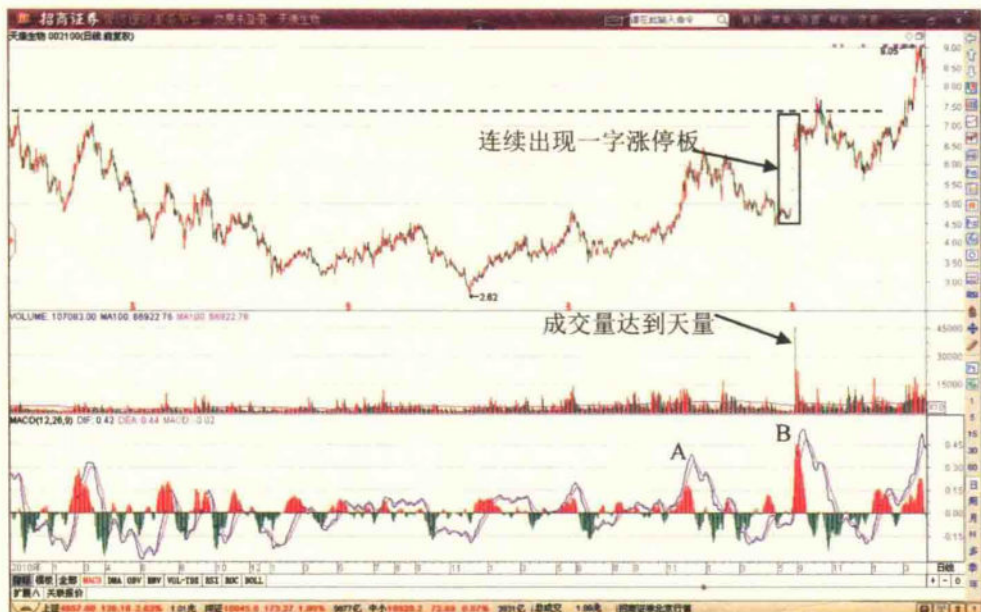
招商证券

天康生物 002100(日线,前复权)

9.00
8.50
8.00
7.50
7.00
6.50
6.00
5.50
5.00
4.50
4.00
3.50
3.00

连续出现一字涨停板

2.82

VOLUME: 107083.00 MA100: 56922.76 MA100: 56922.76

成交量达到天量

45000
30000
15000

MACD(12,26,9) DIF: 0.42 DEA: 0.44 MACD: -0.02

A
B

0.45
0.30
0.15
0.00
-0.15

日线

指标 模板 全部 MACD DMA OBV BRV VOL-TDX RSI BOC BOLL

扩展A 关联报价